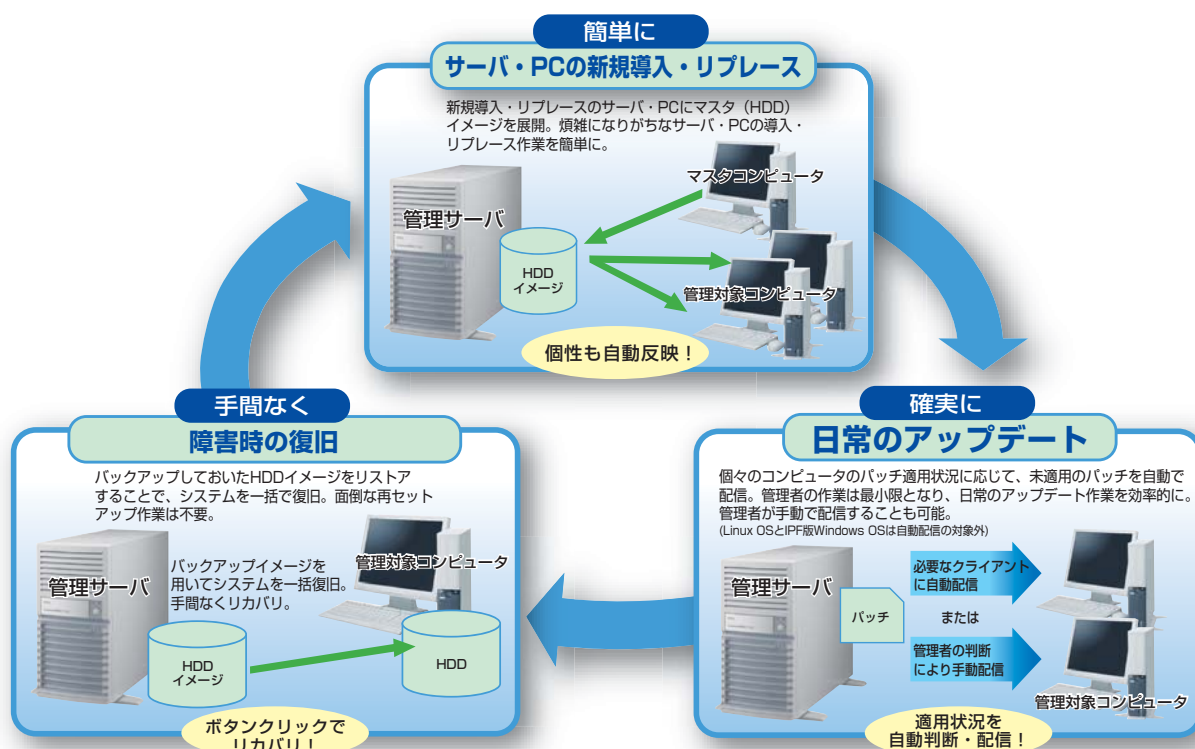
簡単に

サーバ・PCの新規導入・リプレース

新規導入・リプレースのサーバ・PCにマスタ（HDD）イメージを展開。煩雑になりがちなサーバ・PCの導入・リプレース作業を簡単に。

マスタコンピュータ

管理サーバ

HDD
イメージ

管理対象コンピュータ

個性も自動反映！

確実に

日常のアップデート

個々のコンピュータのパッチ適用状況に応じて、未適用のパッチを自動で配信。管理者の作業は最小限となり、日常のアップデート作業を効率的に。管理者が手動で配信することも可能。
(Linux OSとIPF版Windows OSは自動配信の対象外)

管理サーバ

パッチ

必要なクライアントに自動配信

または

管理者の判断により手動配信

管理対象コンピュータ

適用状況を
自動判断・配信！

手間なく

障害時の復旧

バックアップしておいたHDDイメージをリストアすることで、システムを一括で復旧。面倒な再セットアップ作業は不要。

管理サーバ

バックアップイメージを用いてシステムを一括復旧。手間なくリカバリ。

管理対象コンピュータ

HDD
イメージ

HDD

ボタンクリックで
リカバリ！